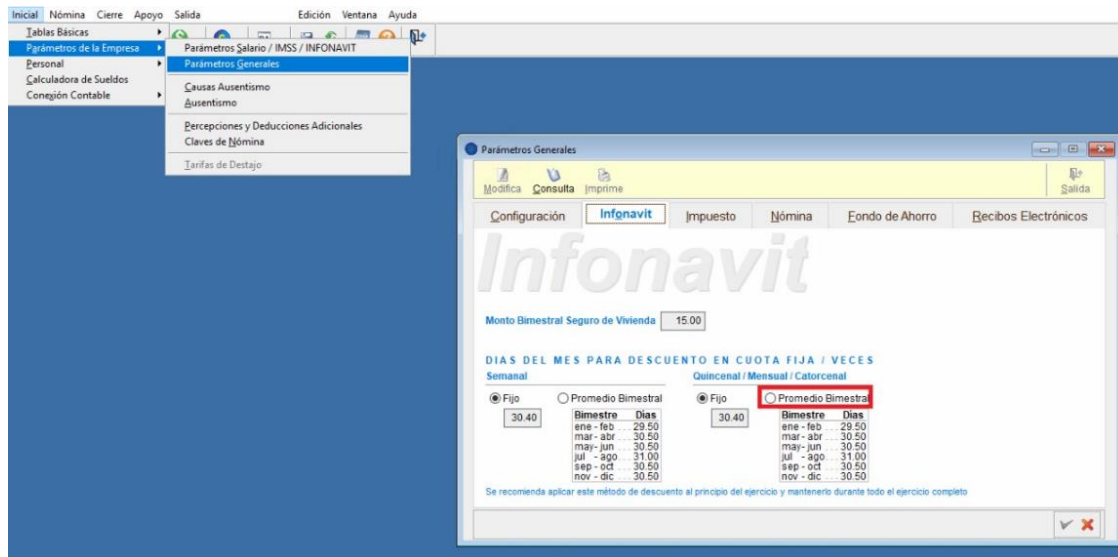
Inicial Nómina Cierre Apoyo Salida Edición Ventana Ayuda

Tablas Básicas
Parámetros de la Empresa
Personal
Calculadora de Sueldos
Conexión Contable

Parámetros Salario / IMSS / INFONAVIT
Parámetros Generales
Causas Ausentismo
Ausentismo
Percepciones y Deducciones Adicionales
Claves de Nómina
Tarifas de Destajo

Parámetros Generales

Modifica Consulta Imprime Salida

Configuración | Infonavit | Impuesto | Nómina | Fondo de Ahorro | Recibos Electrónicos

Infonavit

Monto Bimestral Seguro de Vivienda 15.00

DIAS DEL MES PARA DESCUENTO EN CUOTA FIJA / VECES

Semanal
Fijo 30.40
Promedio Bimestral

| Bimestre | Dias |
|---|---|
| ene - feb | 29.50 |
| mar - abr | 30.50 |
| may - jun | 30.50 |
| jul - ago | 31.00 |
| sep - oct | 30.50 |
| nov - dic | 30.50 |

Quincenal / Mensual / Catorcenal
Fijo 30.40
Promedio Bimestral

| Bimestre | Dias |
|---|---|
| ene - feb | 29.50 |
| mar - abr | 30.50 |
| may - jun | 30.50 |
| jul - ago | 31.00 |
| sep - oct | 30.50 |
| nov - dic | 30.50 |

Se recomienda aplicar este método de descuento al principio del ejercicio y mantenerlo durante todo el ejercicio completo